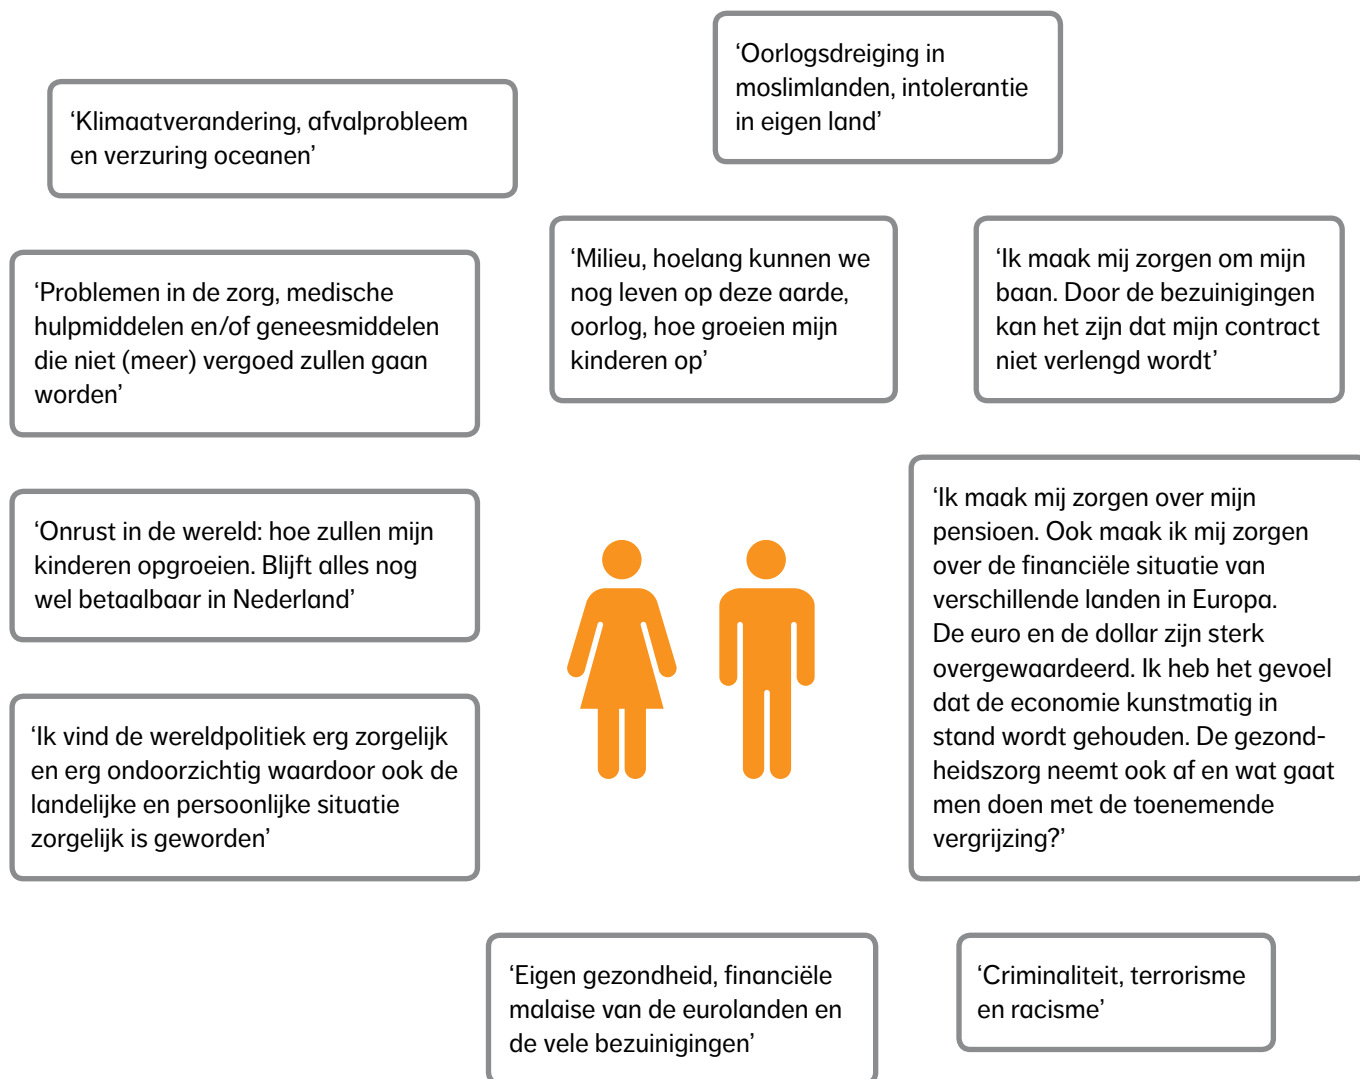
‘Oorlogsdreiging in moslimlanden, intolerantie in eigen land’

‘Klimaatverandering, afvalprobleem en verzuring oceanen’

‘Milieu, hoelang kunnen we nog leven op deze aarde, oorlog, hoe groeien mijn kinderen op’

‘Ik maak mij zorgen om mijn baan. Door de bezuinigingen kan het zijn dat mijn contract niet verlengd wordt’

‘Problemen in de zorg, medische hulpmiddelen en/of geneesmiddelen die niet (meer) vergoed zullen gaan worden’

‘Onrust in de wereld: hoe zullen mijn kinderen opgroeien. Blijft alles nog wel betaalbaar in Nederland’

‘Ik maak mij zorgen over mijn pensioen. Ook maak ik mij zorgen over de financiële situatie van verschillende landen in Europa. De euro en de dollar zijn sterk overgewaardeerd. Ik heb het gevoel dat de economie kunstmatig in stand wordt gehouden. De gezondheidszorg neemt ook af en wat gaat men doen met de toenemende vergrijzing?’

‘Ik vind de wereldpolitiek erg zorgelijk en erg ondoorzichtig waardoor ook de landelijke en persoonlijke situatie zorgelijk is geworden’

‘Eigen gezondheid, financiële malaise van de eurolanden en de vele bezuinigingen’

‘Criminaliteit, terrorisme en racisme’